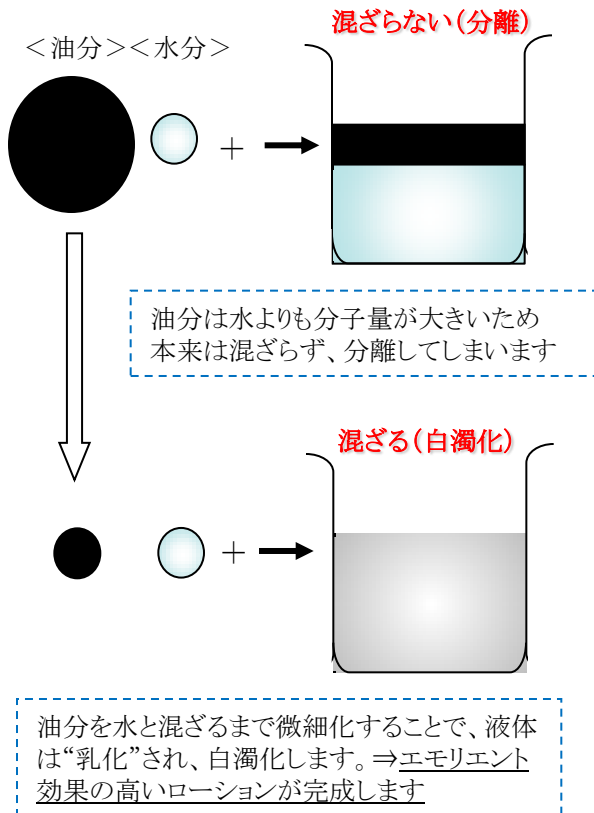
＜油分＞＜水分＞

＋

混ざらない（分離）

油分は水よりも分子量が大きいため本来は混ざらず、分離してしまいます

＋

混ざる（白濁化）

油分を水と混ざるまで微細化することで、液体は“乳化”され、白濁化します。⇒エモリエント効果の高いローションが完成します